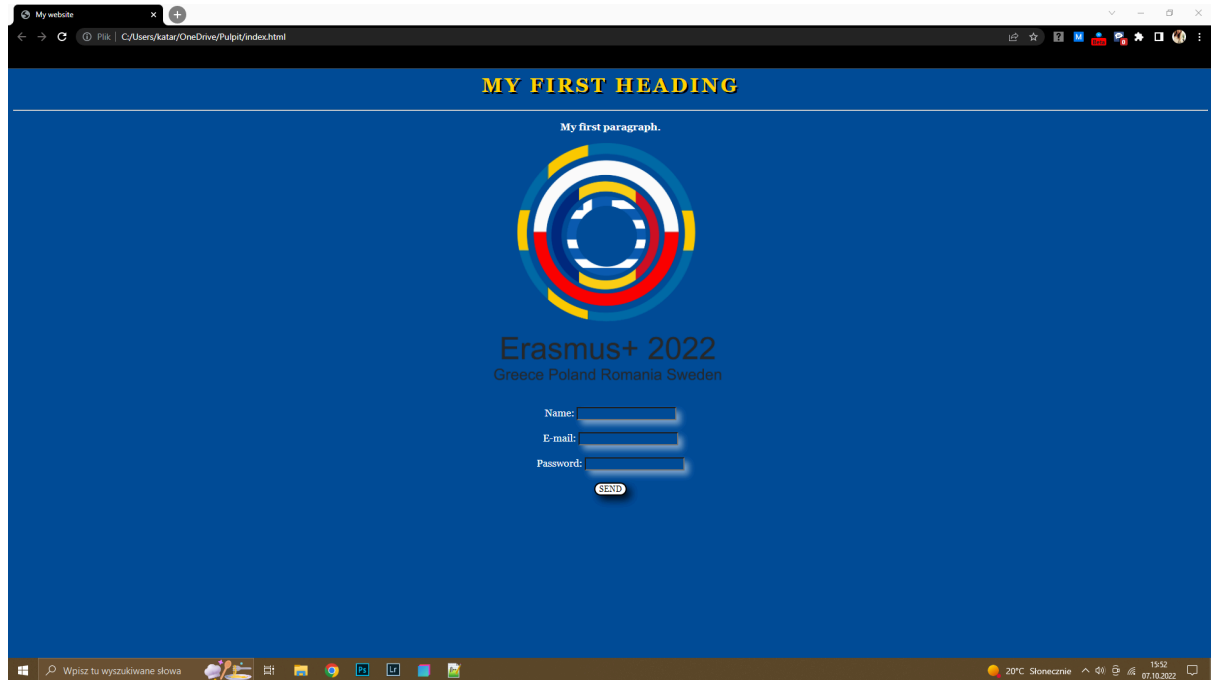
My website

Plik | C:/Users/katar/OneDrive/Pulpit/index.html

MY FIRST HEADING

My first paragraph.

Erasmus+ 2022
Greece Poland Romania Sweden

Name:

E-mail:

Password:

SEND

Wpisz tu wyszukiwane słowa

20°C Słonecznie

15:52
07.10.2022